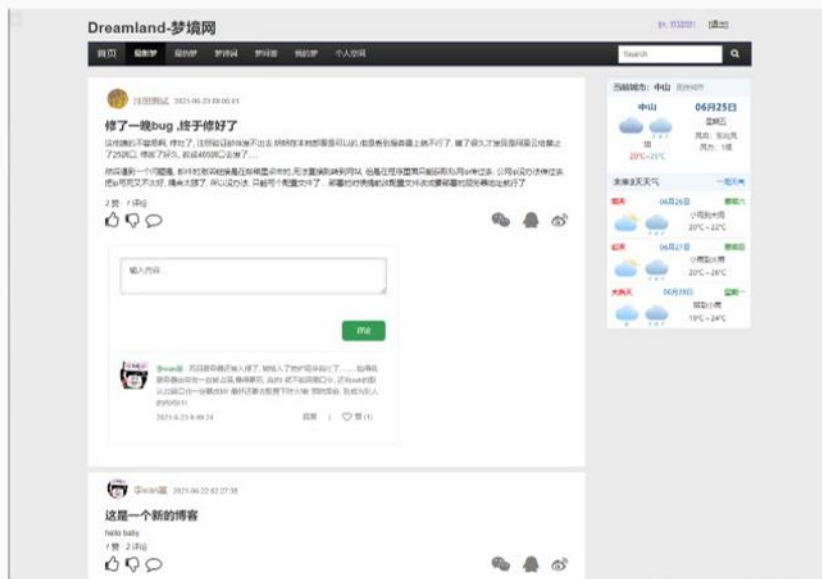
Dreamland-梦境网

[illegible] 退出

首页 最新梦 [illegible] 梦详园 梦问答 我的梦 个人空间

Search

注册测试 2021-06-23 09:00:01

修了一晚bug ,终于修好了

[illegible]

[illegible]

2 赞 · / 评论

输入内容

评论

@wan某 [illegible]

2021-6-23 9:49:24

回复 | 赞 (1)

当前城市：中山

中山

06月25日

星期五

阴

20℃~25℃

风向：东北风

风力：1级

未来3天天气

一周天气

明天 06月26日 星期六 小雨到大雨 20℃~22℃

后天 06月27日 星期日 小雨到中雨 20℃~26℃

大后天 06月28日 星期一 阴到小雨 19℃~24℃

@wan某 2021-06-22 02:27:38

这是一个新的博客

hello baby

/ 赞 · 2 评论